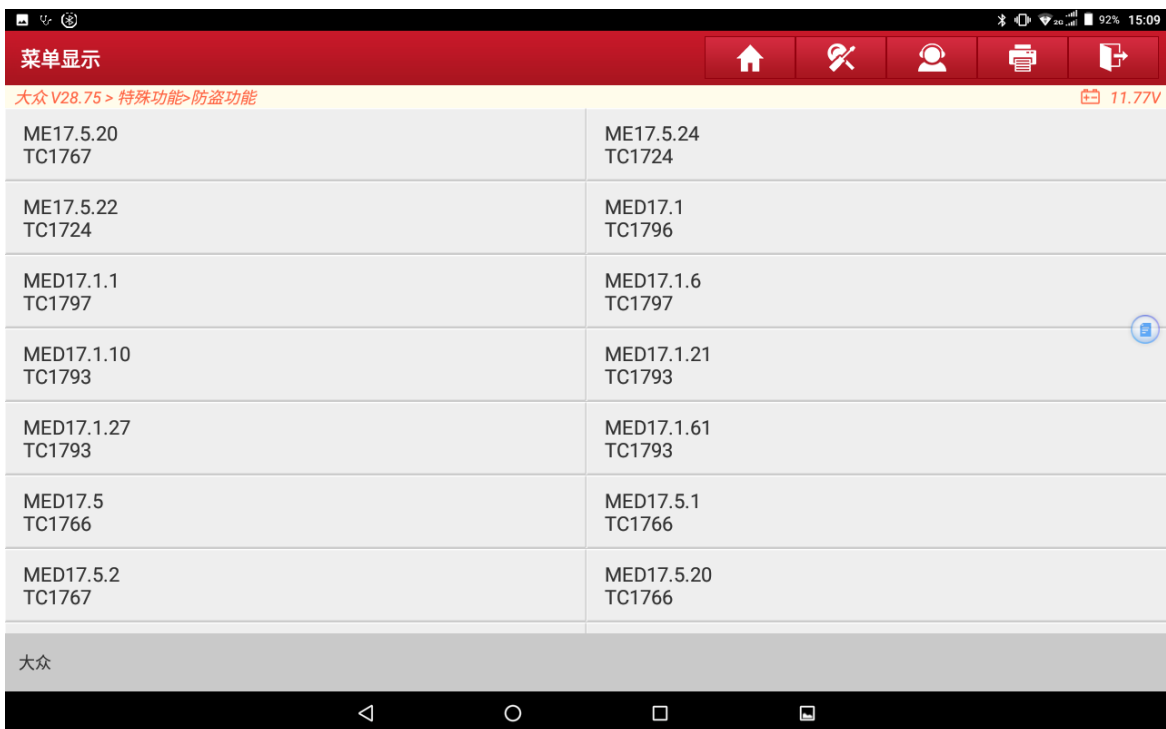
92% 15:09

菜单显示

大众 V28.75 > 特殊功能>防盗功能

11.77V

ME17.5.20
TC1767

ME17.5.24
TC1724

ME17.5.22
TC1724

MED17.1
TC1796

MED17.1.1
TC1797

MED17.1.6
TC1797

MED17.1.10
TC1793

MED17.1.21
TC1793

MED17.1.27
TC1793

MED17.1.61
TC1793

MED17.5
TC1766

MED17.5.1
TC1766

MED17.5.2
TC1767

MED17.5.20
TC1766

大众